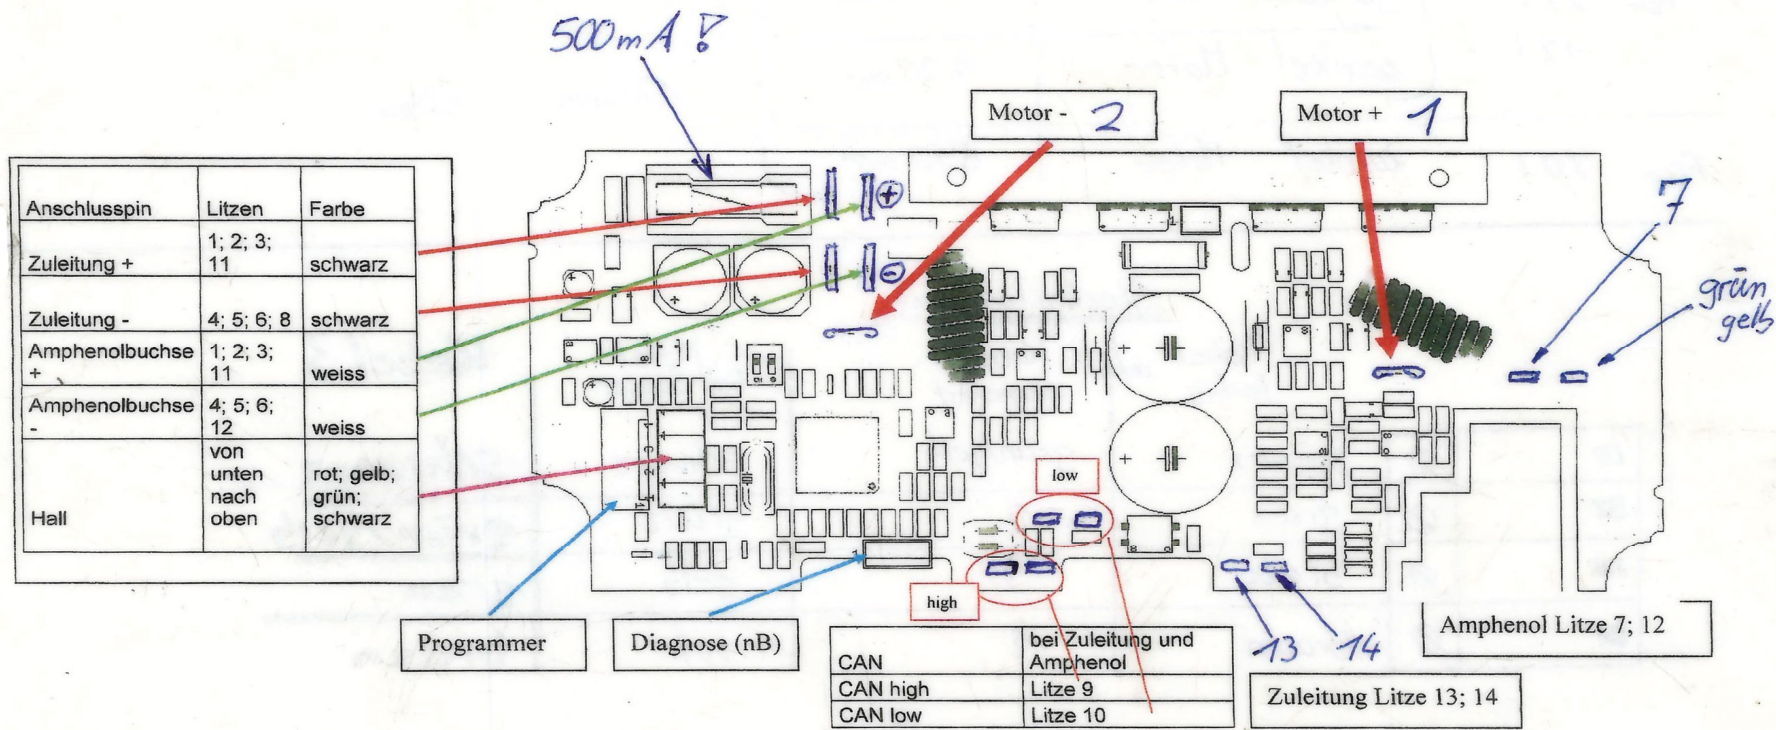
500mA !

Motor - 2

Motor + 1

| Anschlusspin | Litzen | Farbe |
|---|---|---|
| Zuleitung + | 1; 2; 3; 11 | schwarz |
| Zuleitung - | 4; 5; 6; 8 | schwarz |
| Amphenolbuchse + | 1; 2; 3; 11 | weiss |
| Amphenolbuchse - | 4; 5; 6; 12 | weiss |
| Hall | von unten nach oben | rot; gelb; grün; schwarz |

7

grün
gelb

low

high

Programmer

Diagnose (nB)

| CAN | bei Zuleitung und Amphenol |
|---|---|
| CAN high | Litze 9 |
| CAN low | Litze 10 |

13 14

Amphenol Litze 7; 12

Zuleitung Litze 13; 14